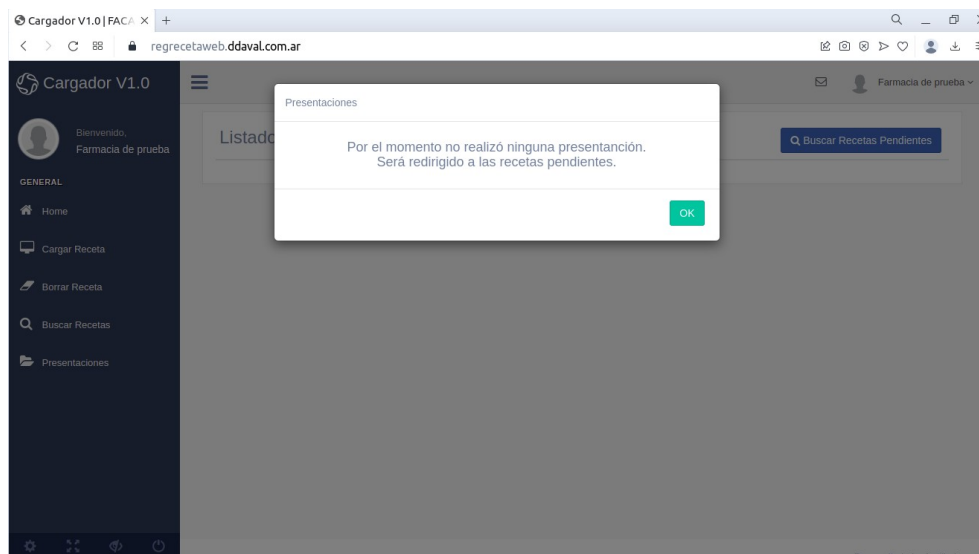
Cargador V1.0 | FACA ×  +

regrecetaweb.ddaval.com.ar

Cargador V1.0

Farmacia de prueba

Bienvenido,
Farmacia de prueba

GENERAL

Home

Cargar Receta

Borrar Receta

Buscar Recetas

Presentaciones

Listado

Buscar Recetas Pendientes

Presentaciones

Por el momento no realizó ninguna presentanción.
Será redirigido a las recetas pendientes.

OK